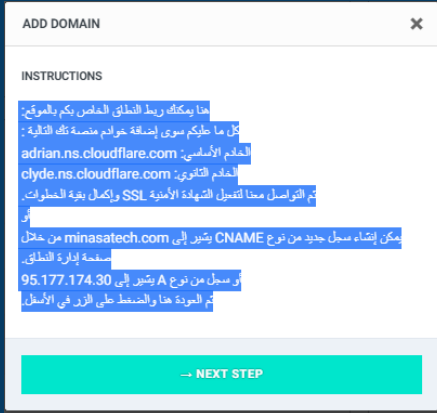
ADD DOMAIN

×

INSTRUCTIONS

هنا يمكنك ربط النطاق الخاص بكم بالموقع:

كل ما عليكم سوى إضافة خوادم منصة تك التالية :

الخادم الأساسي: adrian.ns.cloudflare.com

الخادم الثانوي: clyde.ns.cloudflare.com

ثم التواصل معنا لتفعيل الشهادة الأمنية SSL وإكمال بقية الخطوات.

أو

يمكن إنشاء سجل جديد من نوع CNAME يشير إلى minasatech.com من خلال صفحة إدارة النطاق.

أو سجل من نوع A يشير إلى 95.177.174.30

ثم العودة هنا والضغط على الزر في الأسفل.

→ NEXT STEP